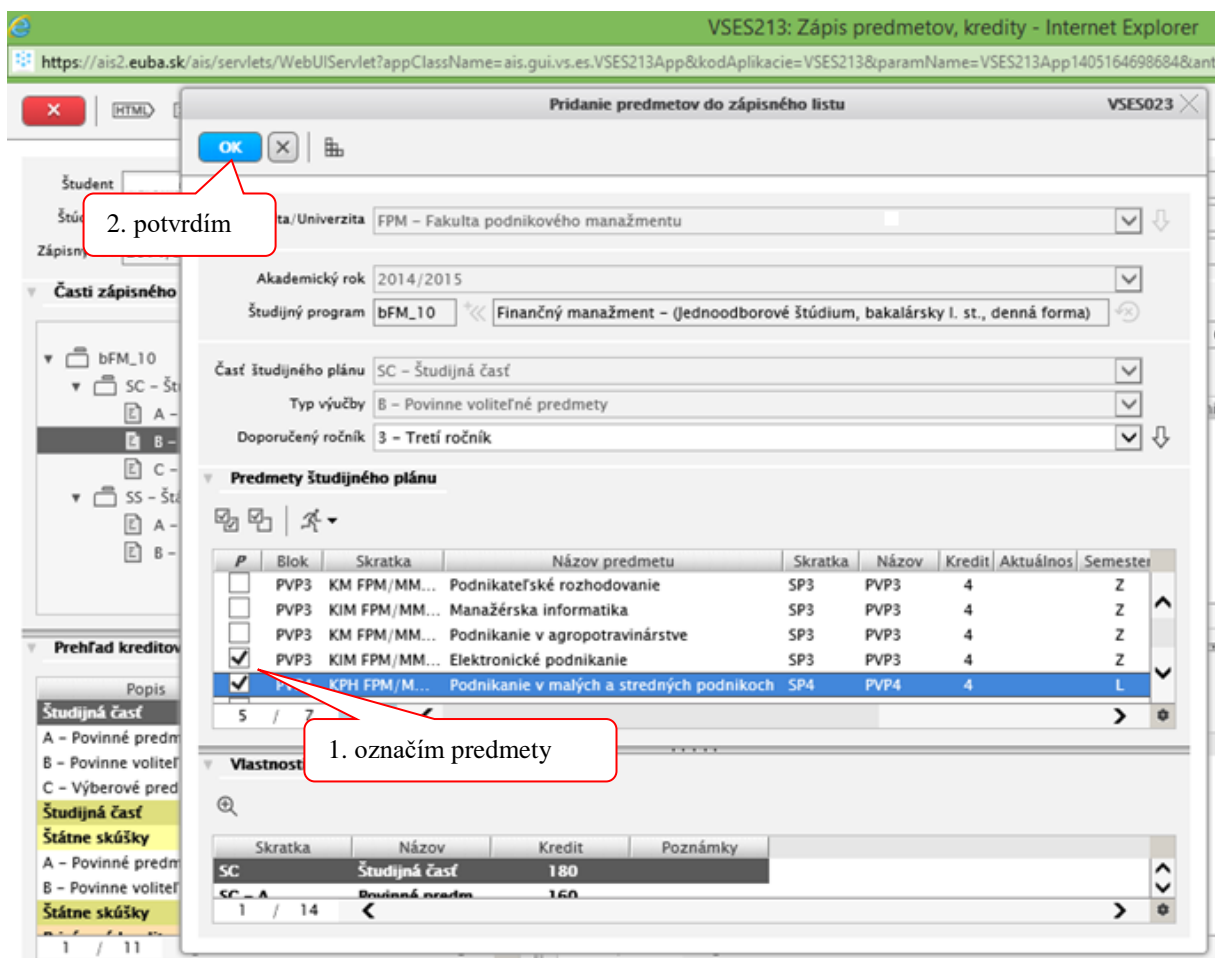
VSES213: Zápis predmetov, kredity - Internet Explorer

https://ais2.euba.sk/ais/servlets/WebUIServlet?appClassName=ais.gui.vs.es.VSES213App&kodAplikacie=VSES213&paramName=VSES213App1405164698684&ant

HTML

Študent
Štú
Zápisny

Časti zápisného

bFM_10
SC – Št
A –
B –
C –
SS – Št
A –
B –

Prehľad kreditov

Popis
Študijná časť
A – Povinné predm
B – Povinne voliteľ
C – Výberové pred
Študijná časť
Štátne skúšky
A – Povinné predm
B – Povinne voliteľ
Štátne skúšky

1 / 11

Pridanie predmetov do zápisného listu VSES023

OK

2. potvrdím

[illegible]ta/Univerzita FPM – Fakulta podnikového manažmentu

Akademický rok 2014/2015
Študijný program bFM_10 Finančný manažment – (Jednoodborové štúdium, bakalársky I. st., denná forma)

Časť študijného plánu SC – Študijná časť
Typ výučby B – Povinne voliteľné predmety
Doporučený ročník 3 – Tretí ročník

Predmety študijného plánu

| P | Blok | Skratka | Názov predmetu | Skratka | Názov | Kredit | Aktuálnos | Semester |
|---|---|---|---|---|---|---|---|---|
| | PVP3 | KM FPM/MM... | Podnikateľské rozhodovanie | SP3 | PVP3 | 4 | | Z |
| | PVP3 | KIM FPM/MM... | Manažérska informatika | SP3 | PVP3 | 4 | | Z |
| | PVP3 | KM FPM/MM... | Podnikanie v agropotravinárstve | SP3 | PVP3 | 4 | | Z |
| ✓ | PVP3 | KIM FPM/MM... | Elektronické podnikanie | SP3 | PVP3 | 4 | | Z |
| ✓ | PVP4 | KPH FPM/M... | Podnikanie v malých a stredných podnikoch | SP4 | PVP4 | 4 | | L |

5 / 7

1. označím predmety

Vlastnosti

| Skratka | Názov | Kredit | Poznámky |
|---|---|---|---|
| SC | Študijná časť | 180 | |
| SC – A | Povinné predm | 160 | |

1 / 14